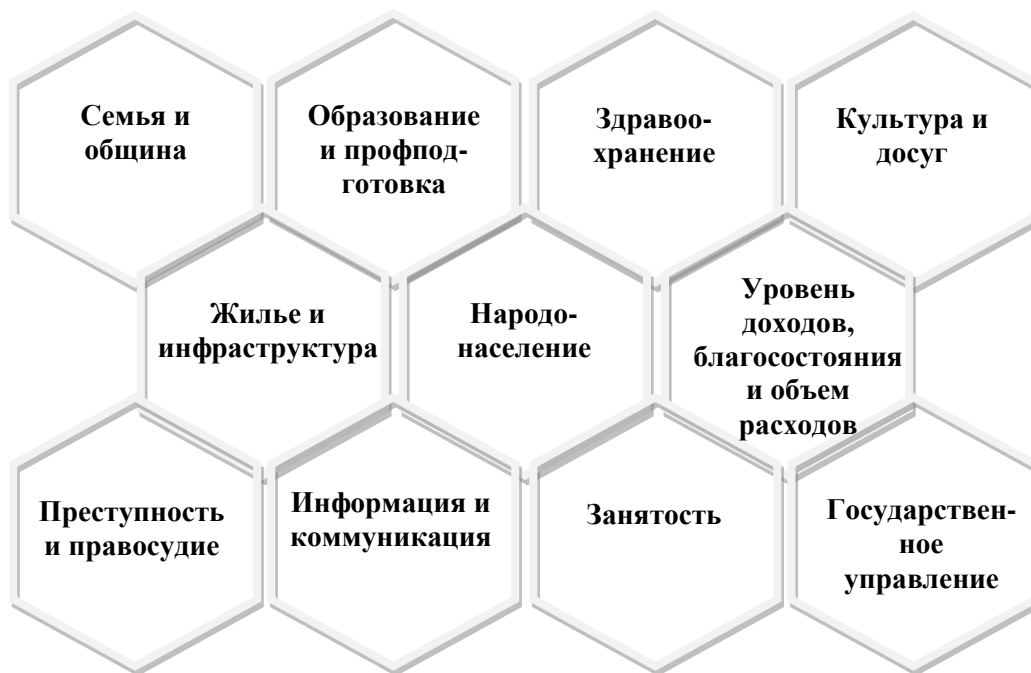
Семья и община

Образование и профподготовка

Здравоохранение

Культура и досуг

Жилье и инфраструктура

Народонаселение

Уровень доходов, благосостояния и объем расходов

Преступность и правосудие

Информация и коммуникация

Занятость

Государственное управление